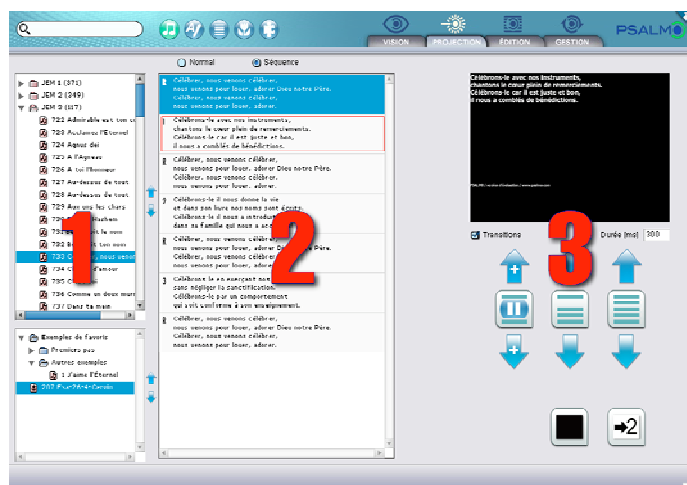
VISION PROJECTION ÉDITION GESTION PSALMO

Normal Séquence

JEM 1 (371)
JEM 2 (349)
JEM 3 (417)
721 Admirable est ton n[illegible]
722 Acclamez l'Éternel
723 Agnus dei
724 À l'Agneau
726 À toi l'honneur
727 Au-dessus de tout
728 Au-dessus de tout
729 Avec vous les chefs
730 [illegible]
731 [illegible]
732 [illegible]
733 C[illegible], nous venon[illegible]
734 C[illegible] l'amour
735 C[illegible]
736 Comme un deux mon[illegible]
737 Dieu Saint

Exemples de favoris
Premiers pas
Autres exemples
1 J'aime l'Éternel
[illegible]

Célébrer, nous venons célébrer,
nous venons pour louer, adorer Dieu notre Père.

Célébrons-le avec nos instruments,
chantons le cœur plein de remerciements.
Célébrons-le car il est juste et bon,
il nous a comblés de bénédictions.

Célébrer, nous venons célébrer,
nous venons pour louer, adorer Dieu notre Père.
Célébrer, nous venons célébrer,
nous venons pour louer, adorer.

Célébrons-le il nous donne la vie
et dans son livre nos noms sont écrits.
Célébrons-le il nous a introduits
dans sa famille qui nous a a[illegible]

Célébrer, nous venons célébrer,
nous venons pour louer, adorer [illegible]
Célébrer, nous venons célébrer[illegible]
nous venons pour louer, ador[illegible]

Célébrons-le en avançant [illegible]
dans négliger la sanctification.
Célébrons-le par un comportement
qui n'a rien d'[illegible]

Célébrer, nous venons célébrer,
nous venons pour louer, adorer Dieu notre Père.
Célébrer, nous venons célébrer,
nous venons pour louer, adorer.

1 2 3

Célébrons-le avec nos instruments,
chantons le cœur plein de remerciements.
Célébrons-le car il est juste et bon,
il nous a comblés de bénédictions.

Transitions Durée (ms) 300

2